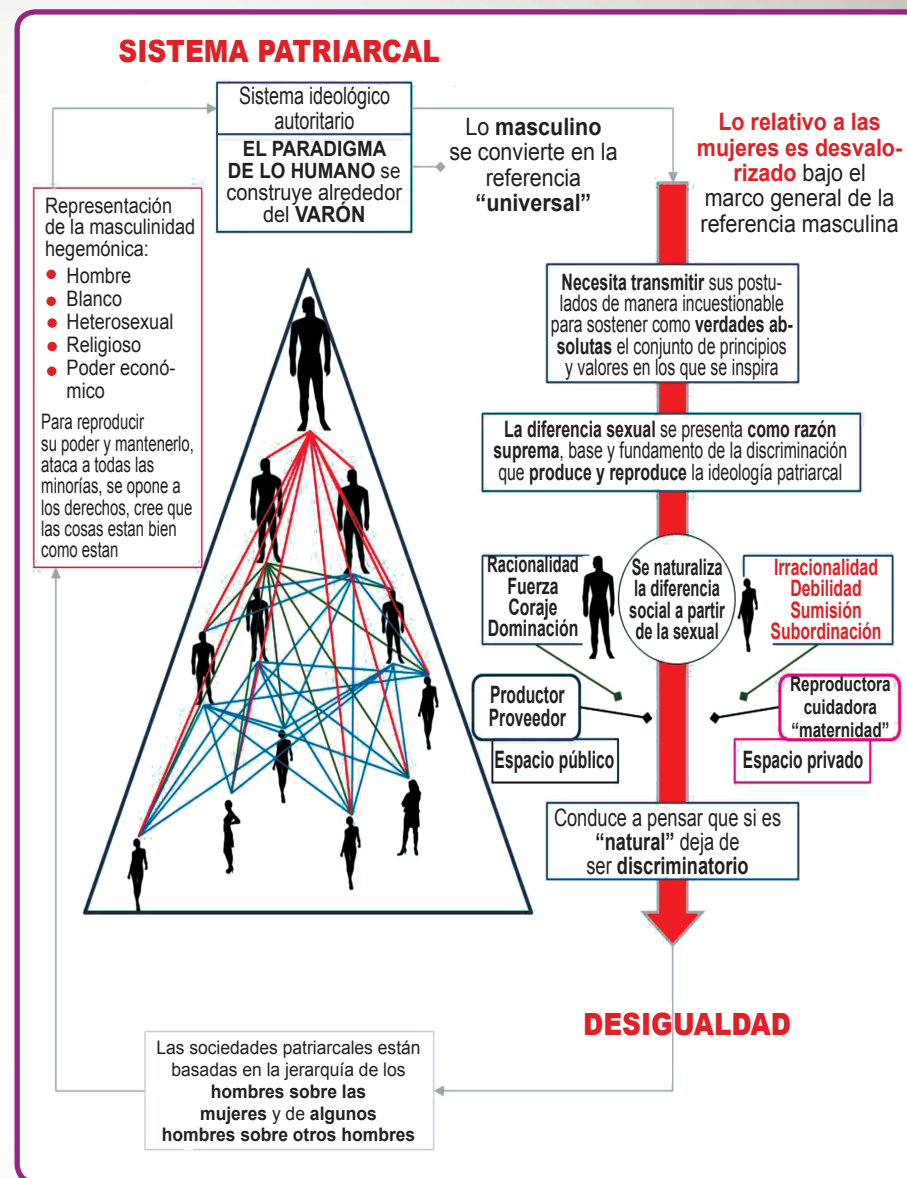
SISTEMA PATRIARCAL

Sistema ideológico autoritario

EL PARADIGMA DE LO HUMANO se construye alrededor del VARÓN

Lo masculino se convierte en la referencia "universal"

Lo relativo a las mujeres es desvalorizado bajo el marco general de la referencia masculina

Representación de la masculinidad hegemónica:
- Hombre
- Blanco
- Heterosexual
- Religioso
- Poder económico

Para reproducir su poder y mantenerlo, ataca a todas las minorías, se opone a los derechos, cree que las cosas estan bien como estan

Necesita transmitir sus postulados de manera incuestionable para sostener como verdades absolutas el conjunto de principios y valores en los que se inspira

La diferencia sexual se presenta como razón suprema, base y fundamento de la discriminación que produce y reproduce la ideología patriarcal

Racionalidad
Fuerza
Coraje
Dominación

Se naturaliza la diferencia social a partir de la sexual

Irracionalidad
Debilidad
Sumisión
Subordinación

Productor
Proveedor

Espacio público

Reproductora
cuidadora
"maternidad"

Espacio privado

Conduce a pensar que si es "natural" deja de ser discriminatorio

DESIGUALDAD

Las sociedades patriarcales están basadas en la jerarquía de los hombres sobre las mujeres y de algunos hombres sobre otros hombres